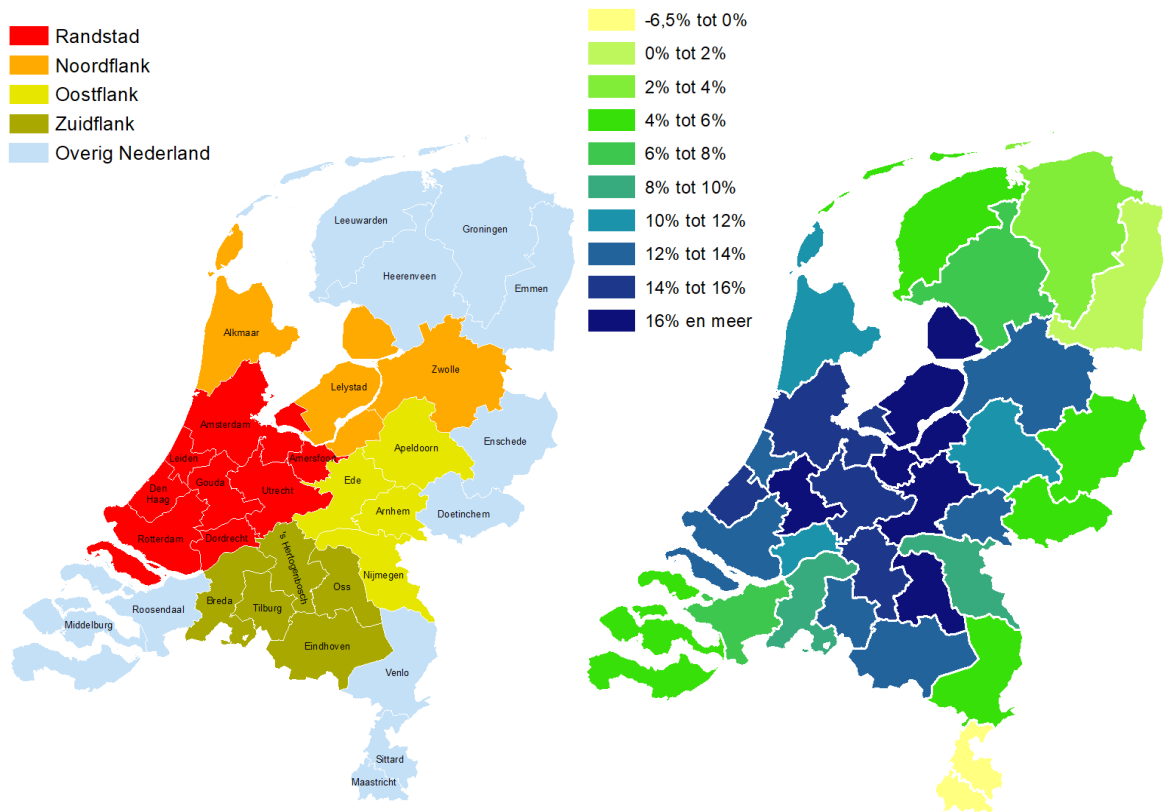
Randstad
Noordflank
Oostflank
Zuidflank
Overig Nederland

Leeuwarden
Groningen
Heerenveen
Emmen
Alkmaar
Lelystad
Zwolle
Amsterdam
Leiden
Amersfoort
Apeldoorn
Enschede
Den Haag
Gouda
Utrecht
Ede
Arnhem
Doetinchem
Rotterdam
Dordrecht
's Hertogenbosch
Nijmegen
Oss
Breda
Tilburg
Roosendaal
Middelburg
Eindhoven
Venlo
Sittard
Maastricht

-6,5% tot 0%
0% tot 2%
2% tot 4%
4% tot 6%
6% tot 8%
8% tot 10%
10% tot 12%
12% tot 14%
14% tot 16%
16% en meer